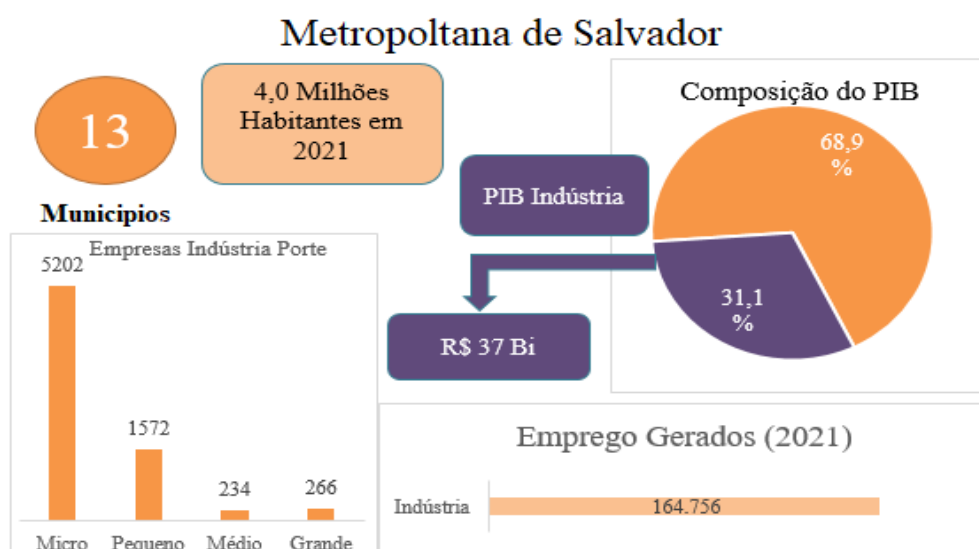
Metropoltana de Salvador

13

Municipios

4,0 Milhões Habitantes em 2021

Composição do PIB

68,9 %

31,1 %

PIB Indústria

R$ 37 Bi

Empresas Indústria Porte

5202

1572

234

266

Micro

Pequeno

Médio

Grande

Emprego Gerados (2021)

Indústria

164.756